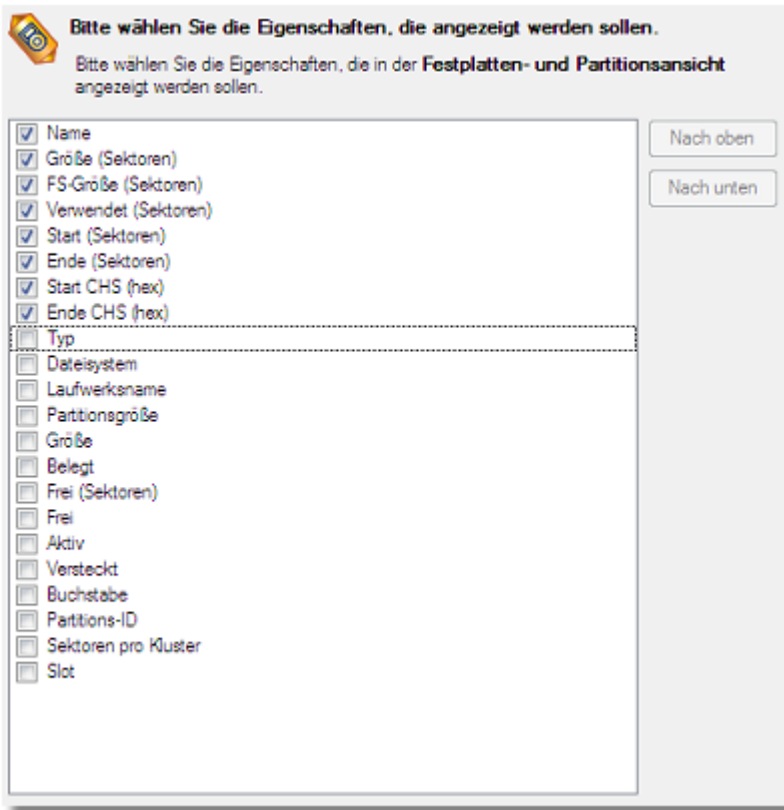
Bitte wählen Sie die Eigenschaften, die angezeigt werden sollen.

Bitte wählen Sie die Eigenschaften, die in der **Festplatten- und Partitionsansicht** angezeigt werden sollen.

Name
Größe (Sektoren)
FS-Größe (Sektoren)
Verwendet (Sektoren)
Start (Sektoren)
Ende (Sektoren)
Start CHS (hex)
Ende CHS (hex)
Typ
Dateisystem
Laufwerksname
Partitionsgröße
Größe
Belegt
Frei (Sektoren)
Frei
Aktiv
Versteckt
Buchstabe
Partitions-ID
Sektoren pro Kluster
Slot

Nach oben
Nach unten